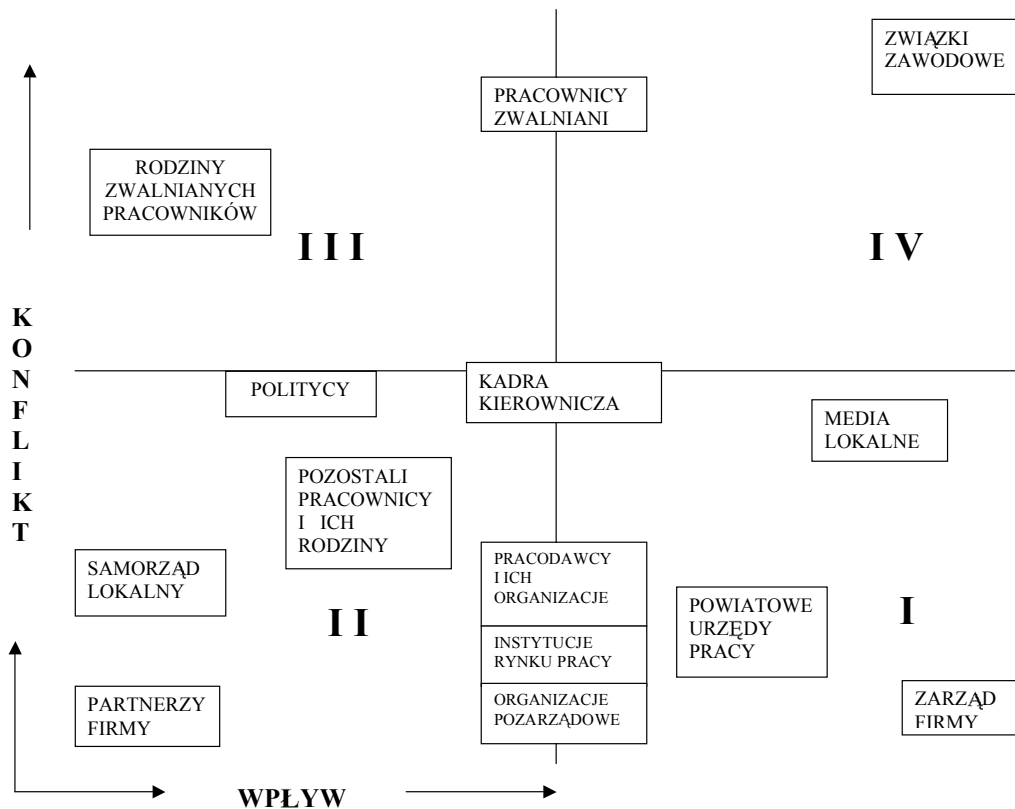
ZWIĄZKI ZAWODOWE

PRACOWNICY ZWALNIANI

RODZINY ZWALNIANYCH PRACOWNIKÓW

I I I

I V

K O N F L I K T

POLITYCY

KADRA KIEROWNICZA

MEDIA LOKALNE

POZOSTALI PRACOWNICY I ICH RODZINY

SAMORZĄD LOKALNY

PRACODAWCY I ICH ORGANIZACJE

INSTYTUCJE RYNKU PRACY

ORGANIZACJE POZARZĄDOWE

POWIATOWE URZĘDY PRACY

I I

I

PARTNERZY FIRMY

ZARZĄD FIRMY

WPŁYW